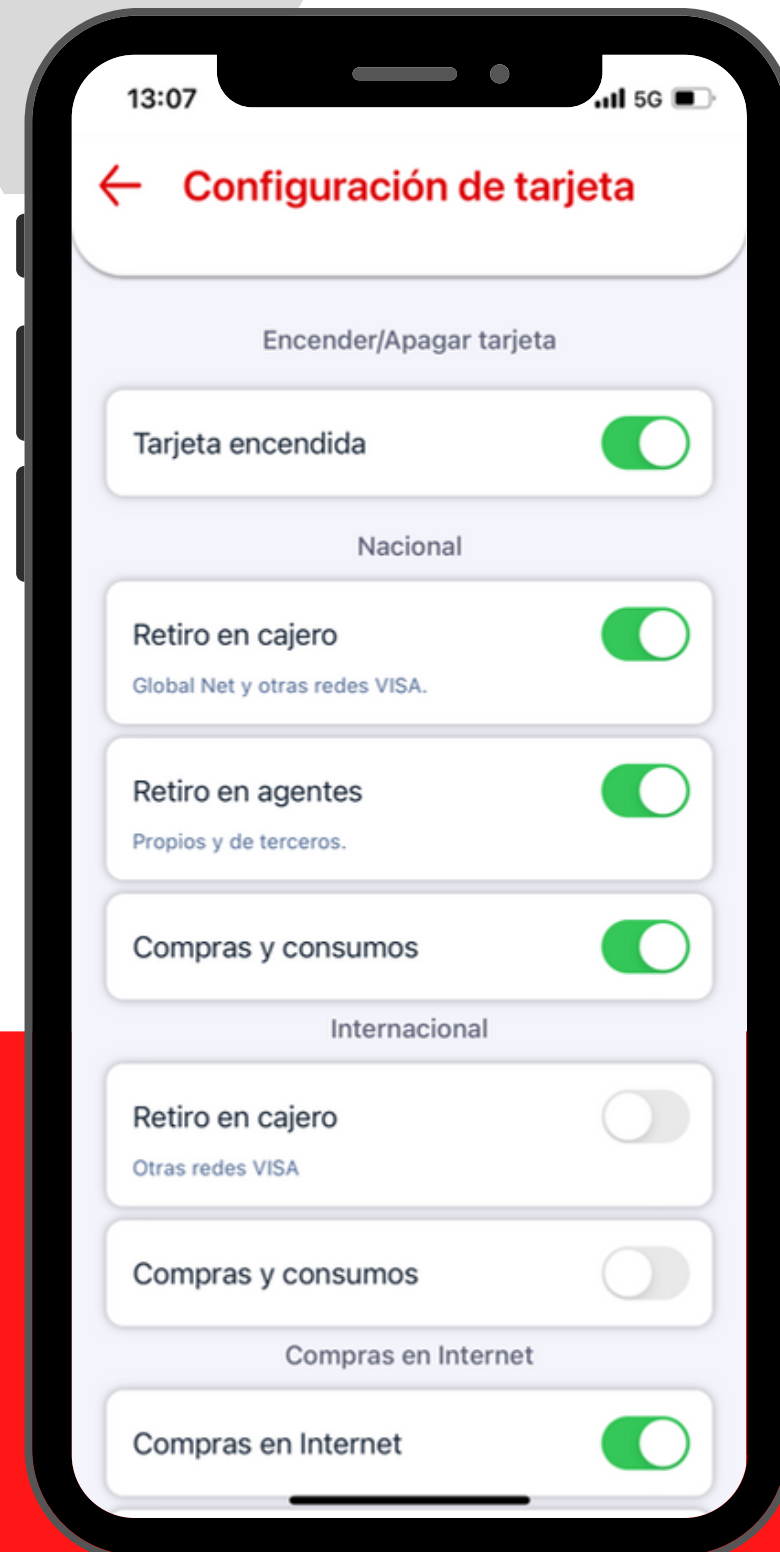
13:07

5G

Configuración de tarjeta

Encender/Apagar tarjeta

Tarjeta encendida

Nacional

Retiro en cajero

Global Net y otras redes VISA.

Retiro en agentes

Propios y de terceros.

Compras y consumos

Internacional

Retiro en cajero

Otras redes VISA

Compras y consumos

Compras en Internet

Compras en Internet